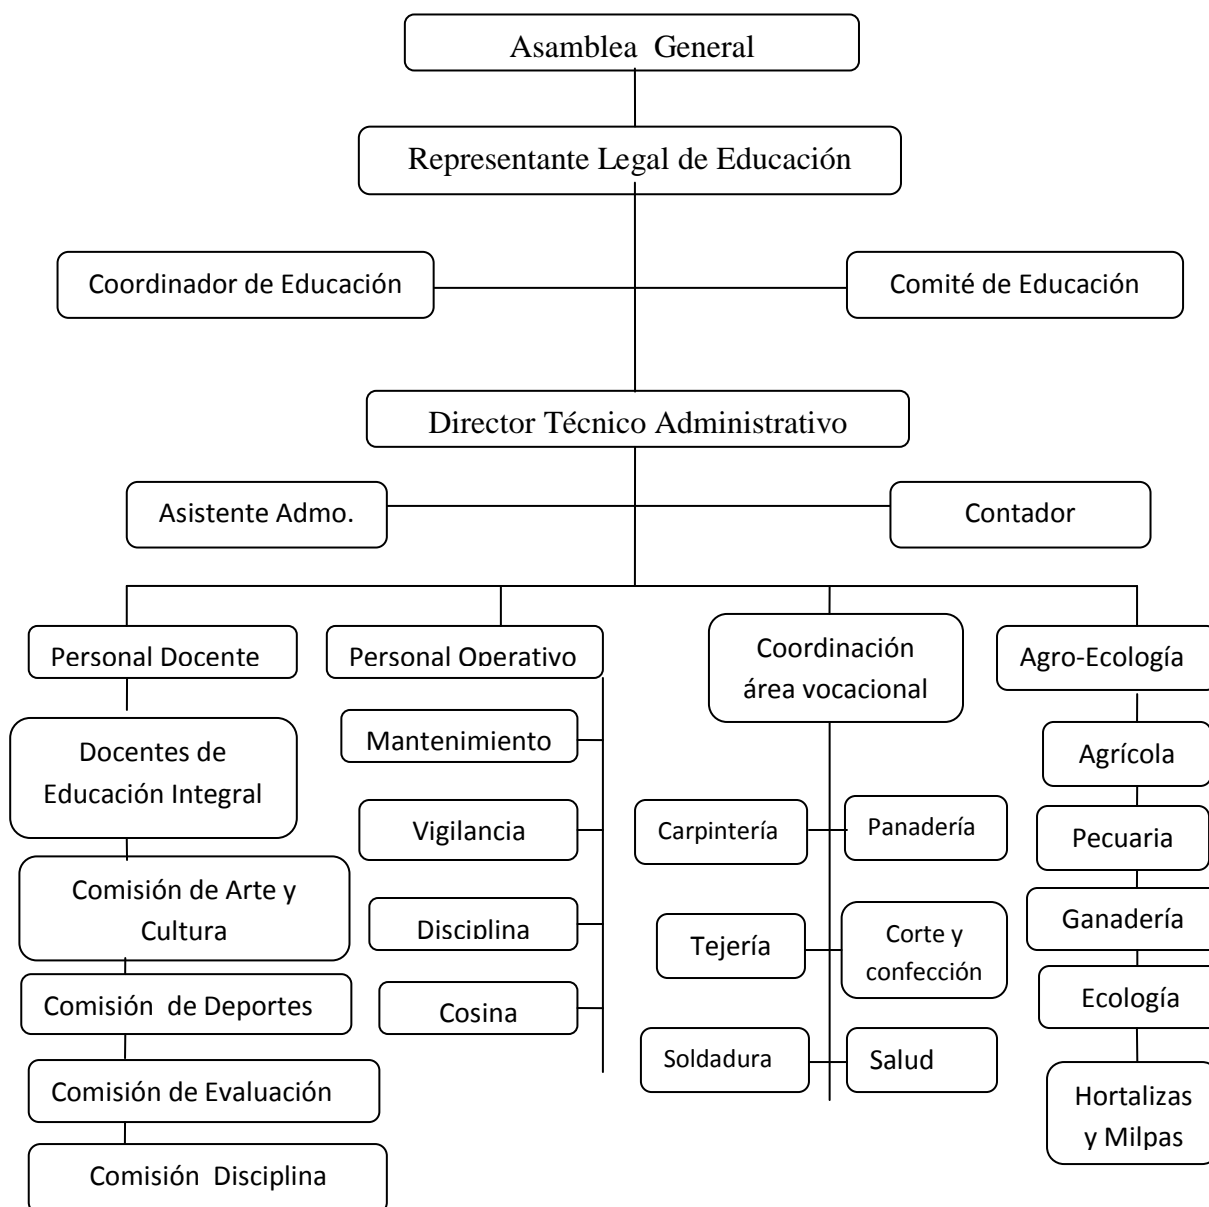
Asamblea General

Representante Legal de Educación

Coordinador de Educación

Comité de Educación

Director Técnico Administrativo

Asistente Admo.

Contador

Personal Docente

Docentes de Educación Integral

Comisión de Arte y Cultura

Comisión de Deportes

Comisión de Evaluación

Comisión Disciplina

Personal Operativo

Mantenimiento

Vigilancia

Disciplina

Cosina

Coordinación área vocacional

Carpintería

Panadería

Tejería

Corte y confección

Soldadura

Salud

Agro-Ecología

Agrícola

Pecuaria

Ganadería

Ecología

Hortalizas y Milpas